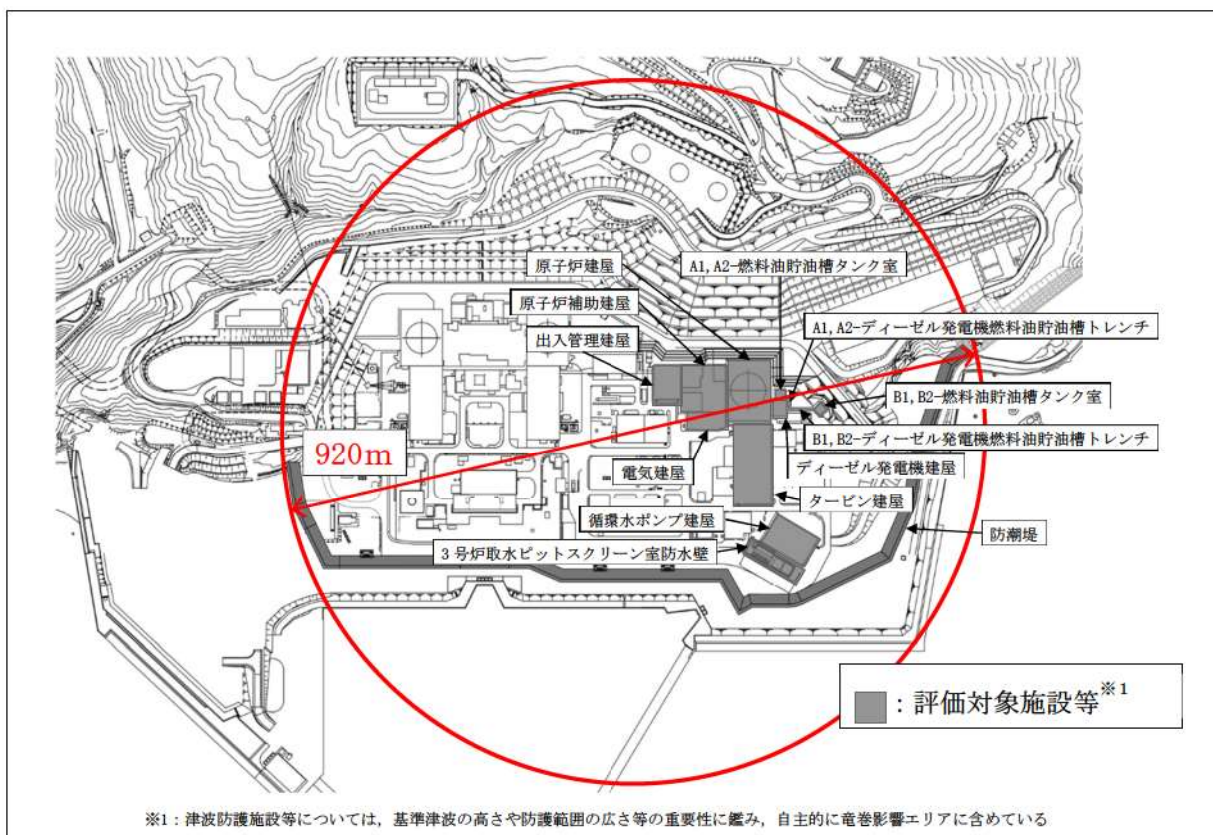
原子炉建屋

A1, A2-燃料油貯油槽タンク室

原子炉補助建屋

A1, A2-ディーゼル発電機燃料油貯油槽トレンチ

出入管理建屋

B1, B2-燃料油貯油槽タンク室

B1, B2-ディーゼル発電機燃料油貯油槽トレンチ

920m

電気建屋

ディーゼル発電機建屋

タービン建屋

循環水ポンプ建屋

防潮堤

3号炉取水ピットスクリーン室防水壁

: 評価対象施設等※1

※1：津波防護施設等については，基準津波の高さや防護範囲の広さ等の重要性に鑑み，自主的に竜巻影響エリアに含めている